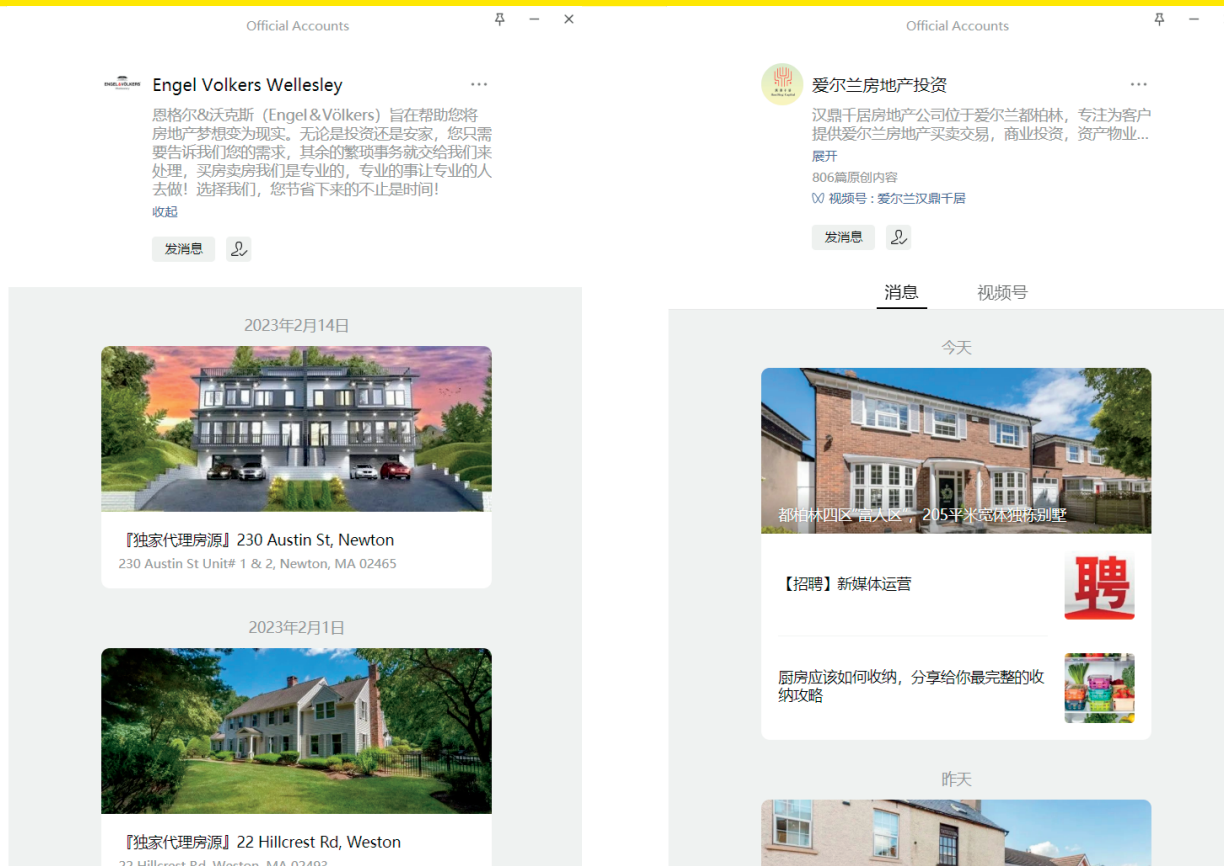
Official Accounts

ENGEL&VÖLKERS

Engel Volkers Wellesley

···

恩格尔&沃克斯（Engel＆Völkers）旨在帮助您将房地产梦想变为现实。无论是投资还是安家，您只需要告诉我们您的需求，其余的繁琐事务就交给我们来处理，买房卖房我们是专业的，专业的事让专业的人去做！选择我们，您节省下来的不止是时间！

收起

发消息

2023年2月14日

『独家代理房源』230 Austin St, Newton

230 Austin St Unit# 1 & 2, Newton, MA 02465

2023年2月1日

『独家代理房源』22 Hillcrest Rd, Weston

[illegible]

Official Accounts

爱尔兰房地产投资

···

汉鼎千居房地产公司位于爱尔兰都柏林，专注为客户提供爱尔兰房地产买卖交易，商业投资，资产物业...

展开

806篇原创内容

视频号：爱尔兰汉鼎千居

发消息

消息

视频号

今天

都柏林四区"富人区"，205平米宽体独栋别墅

【招聘】新媒体运营

聘

厨房应该如何收纳，分享给你最完整的收纳攻略

昨天